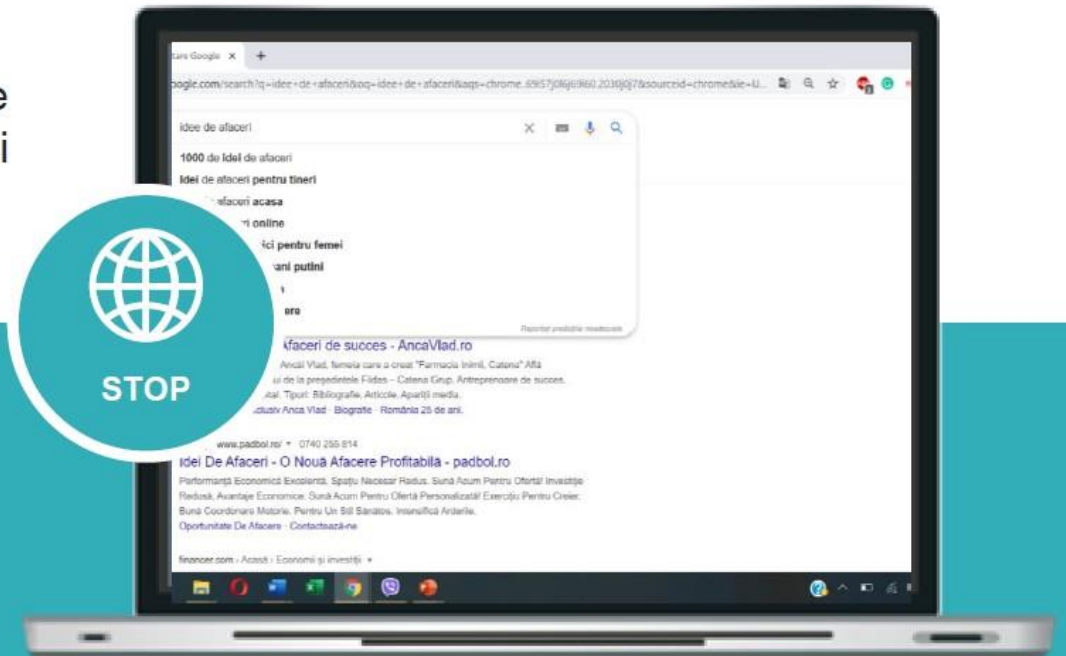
e
i

tare Google ×

ogle.com/search?q=idee+de+afaceri&oq=idee+de+afaceri&aqs=chrome.69i57j0l6j69i60.2030j0j7&sourceid=chrome&ie=U...

idee de afaceri

1000 de idei de afaceri
idei de afaceri pentru tineri
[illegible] afaceri acasa
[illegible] ri online
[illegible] ici pentru femei
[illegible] ani putini
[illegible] n
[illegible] ere

Raportați predicțiile nepotrivite

STOP

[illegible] Afaceri de succes - AncaVlad.ro
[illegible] Ancăi Vlad, femeia care a creat "Farmacia Inimii, Catena" Află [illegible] ui de la președintele Fildas - Catena Grup. Antreprenoare de succes. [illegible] tal. Tipuri: Bibliografie, Articole, Apariții media.
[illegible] clusiv Anca Vlad · Biografie · România 25 de ani.

www.padbol.ro/ ▾ 0740 255 814
Idei De Afaceri - O Nouă Afacere Profitabilă - padbol.ro
Performanță Economică Excelentă, Spațiu Necesar Redus. Sună Acum Pentru Ofertă! Investiție Redusă, Avantaje Economice. Sună Acum Pentru Ofertă Personalizată! Exercițiu Pentru Creier, Bună Coordonare Motorie. Pentru Un Stil Sănătos. Intensifică Arderile.
Oportunitate De Afacere · Contactează-ne

financer.com › Acasă › Economii și investiții ▾